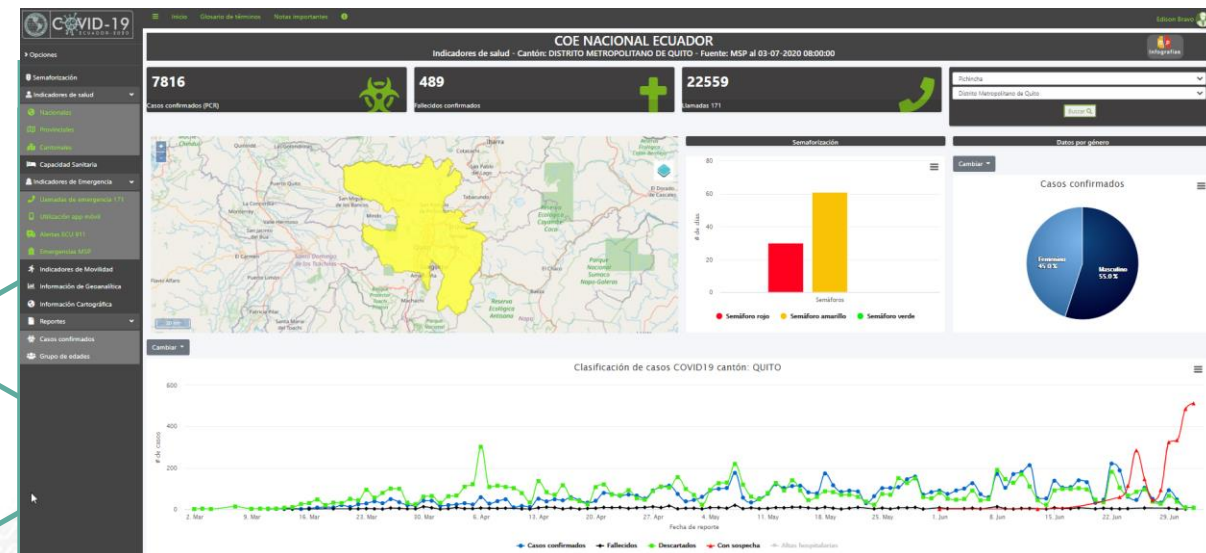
COVID-19 ECUADOR-2020

Inicio Glosario de términos Notas importantes

Edison Bravo

Opciones

Semaforización
Indicadores de salud
Nacionales
Provinciales
Cantonales
Capacidad Sanitaria
Indicadores de Emergencia
Llamadas de emergencia 171
Utilización app móvil
Alertas ECU 911
Emergencias MSP
Indicadores de Movilidad
Información de Geoanalítica
Información Cartográfica
Reportes
Casos confirmados
Grupo de edades

COE NACIONAL ECUADOR
Indicadores de salud - Cantón: DISTRITO METROPOLITANO DE QUITO - Fuente: MSP al 03-07-2020 08:00:00

Infografías

7816
Casos confirmados (PCR)

489
Fallecidos confirmados

22559
Llamadas 171

Pichincha
Distrito Metropolitano de Quito
Buscar

Semaforización
80
60
40
20
0
# de días
Semáforos
Semáforo rojo Semáforo amarillo Semáforo verde

Datos por género
Cambiar
Casos confirmados
Femenino 45.0 %
Masculino 55.0 %

Cambiar

Clasificación de casos COVID19 cantón: QUITO
600
400
200
0
# de casos
2. Mar 9. Mar 16. Mar 23. Mar 30. Mar 6. Apr 13. Apr 20. Apr 27. Apr 4. May 11. May 18. May 25. May 1. Jun 8. Jun 15. Jun 22. Jun 29. Jun
Fecha de reporte
Casos confirmados Fallecidos Descartados Con sospecha Altas hospitalarias